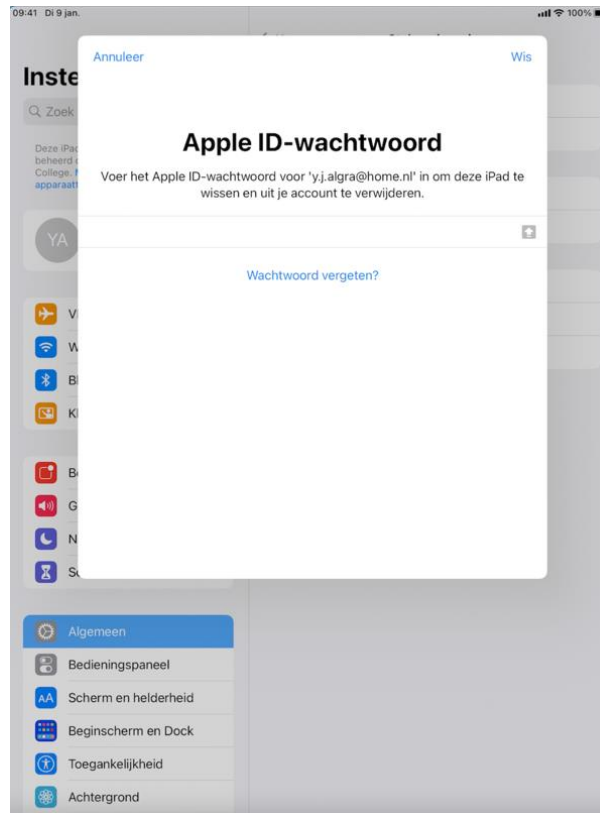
09:41 Di 9 jan.

100%

Inste

Zoek

Deze iPad beheerd College. apparaat

YA

V

W

B

K

B

G

N

S

Annuleer

Wis

Apple ID-wachtwoord

Voer het Apple ID-wachtwoord voor 'y.j.algra@home.nl' in om deze iPad te wissen en uit je account te verwijderen.

Wachtwoord vergeten?

Algemeen

Bedieningspaneel

Scherm en helderheid

Beginscherm en Dock

Toegankelijkheid

Achtergrond